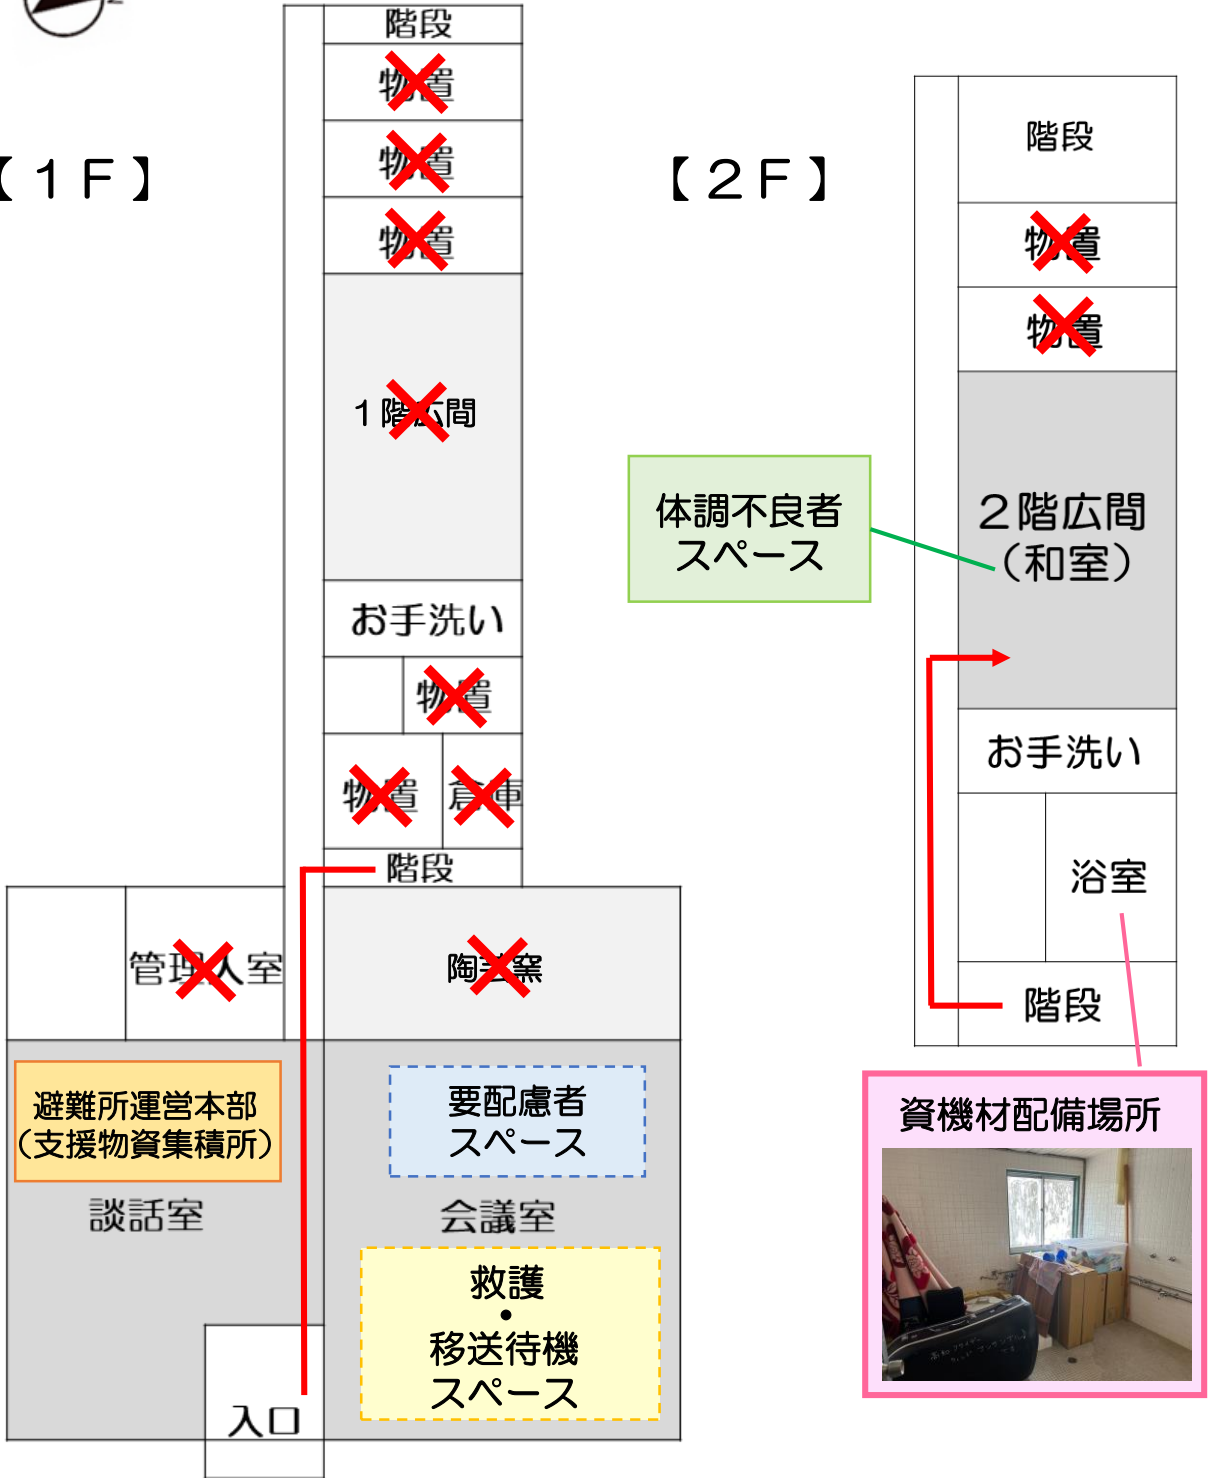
【１Ｆ】

階段
物置
物置
物置
１階広間
お手洗い
物置
物置
倉庫
階段
管理人室
陶芸窯
避難所運営本部（支援物資集積所）
談話室
要配慮者スペース
会議室
救護・移送待機スペース
入口

【２Ｆ】

階段
物置
物置
体調不良者スペース
２階広間（和室）
お手洗い
浴室
階段
資機材配備場所